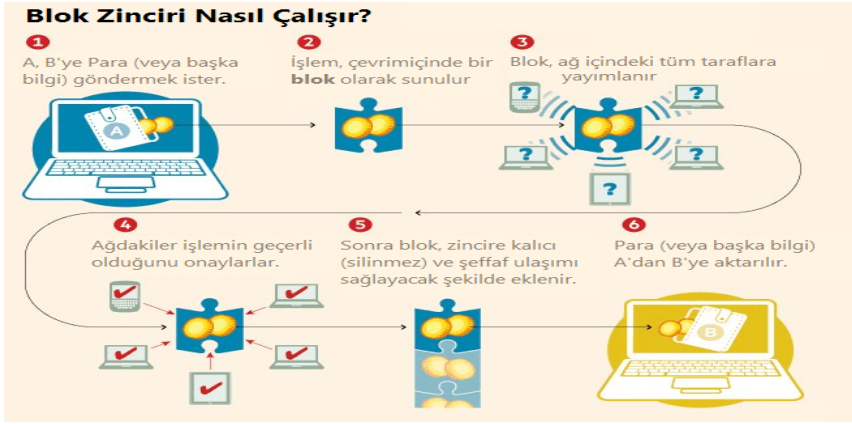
Blok Zinciri Nasıl Çalışır?

1
A, B'ye Para (veya başka bilgi) göndermek ister.

A

2
İşlem, çevrimiçinde bir **blok** olarak sunulur

3
Blok, ağ içindeki tüm taraflara yayımlanır

?
?
?
?
?

4
Ağdakiler işlemin geçerli olduğunu onaylarlar.

5
Sonra blok, zincire kalıcı (silinmez) ve şeffaf ulaşımı sağlayacak şekilde eklenir.

6
Para (veya başka bilgi) A'dan B'ye aktarılır.

B